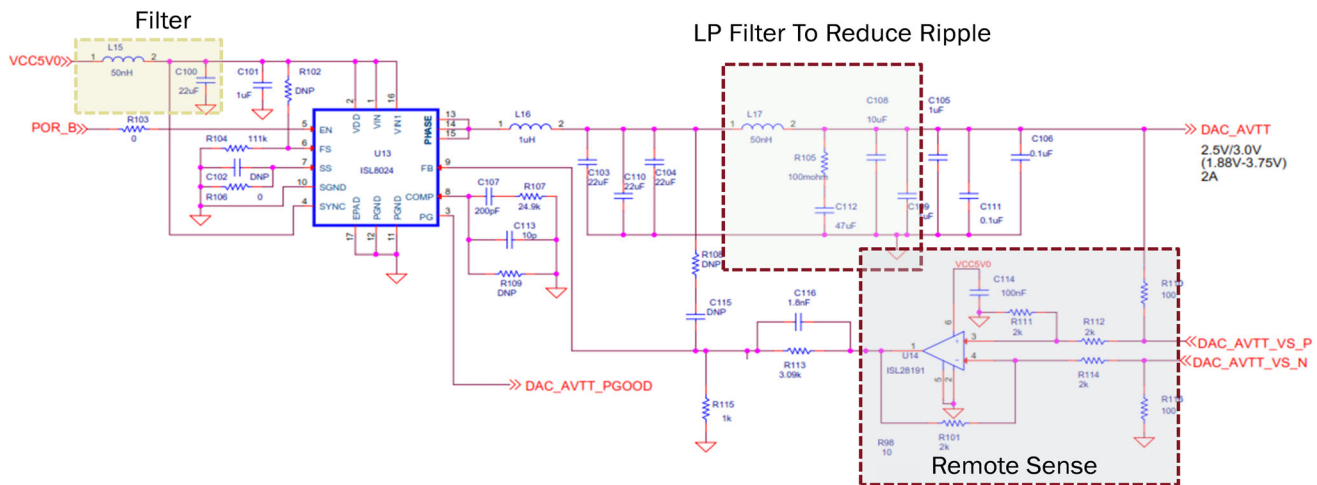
Filter

LP Filter To Reduce Ripple

VCC5V0
L15
50nH
1
2
C100
22uF
C101
1uF
R102
DNP
POR_B
R103
0
R104
111k
C102
DNP
R106
0
5 EN
6 FS
7 SS
10 SGND
4 SYNC
VDD
VIN
VIN1
2
1
16
PHASE
13
14
15
U13
ISL8024
FB 9
COMP 8
PG 3
EPAD
PGND
PGND
17
12
11
L16
1uH
1
2
C107
200pF
R107
24.9k
C113
10p
R109
DNP
DAC_AVTT_PGOOD
C103
22uF
C110
22uF
C104
22uF
L17
50nH
1
2
R105
100mohm
C108
10uF
C112
47uF
C109
uF
C105
1uF
C111
0.1uF
C106
0.1uF
DAC_AVTT
2.5V/3.0V
(1.88V-3.75V)
2A
R108
DNP
C115
DNP
R115
1k
C116
1.8nF
R113
3.09k
VCC5V0
C114
100nF
6
R111
2k
R112
2k
R110
100
1
U14
ISL28191
3
4
5
2
R114
2k
R116
100
DAC_AVTT_VS_P
DAC_AVTT_VS_N
R98
10
R101
2k

Remote Sense